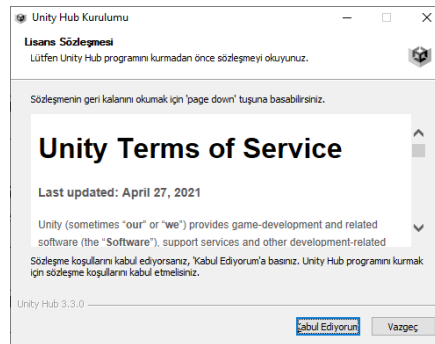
Unity Hub Kurulumu

Lisans Sözleşmesi

Lütfen Unity Hub programını kurmadan önce sözleşmeyi okuyunuz.

Sözleşmenin geri kalanını okumak için 'page down' tuşuna basabilirsiniz.

Unity Terms of Service

Last updated: April 27, 2021

Unity (sometimes "our" or "we") provides game-development and related software (the "Software"), support services and other development-related

Sözleşme koşullarını kabul ediyorsanız, 'Kabul Ediyorum'a basınız. Unity Hub programını kurmak için sözleşme koşullarını kabul etmelisiniz.

Unity Hub 3.3.0

Kabul Ediyorum

Vazgeç